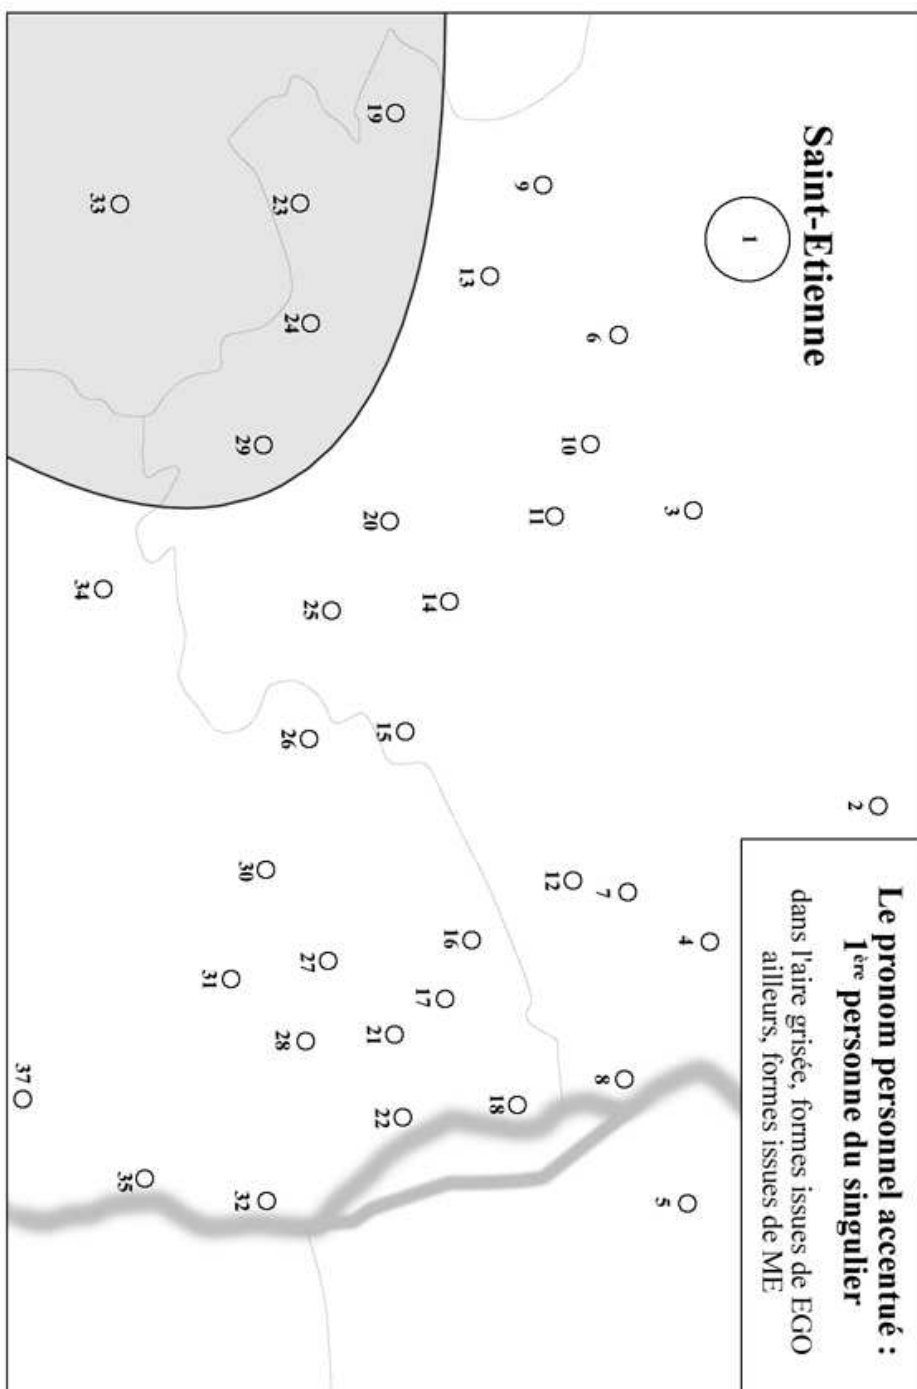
Le pronom personnel accentué :
1ère personne du singulier
dans l'aire grisée, formes issues de EGO
ailleurs, formes issues de ME

Saint-Etienne

1

2 3 4 5 6 7 8 9 10 11 12 13 14 15 16 17 18 19 20 21 22 23 24 25 26 27 28 29 30 31 32 33 34 35 37